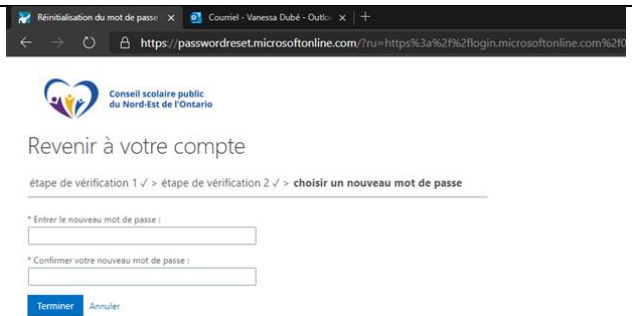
Réinitialisation du mot de passe ×
Courriel - Vanessa Dubé - Outlo ×
+
https://passwordreset.microsoftonline.com/?ru=https%3a%2f%2flogin.microsoftonline.com%2f0

Conseil scolaire public du Nord-Est de l'Ontario

Revenir à votre compte

étape de vérification 1 ✓ > étape de vérification 2 ✓ > choisir un nouveau mot de passe

* Entrer le nouveau mot de passe :

* Confirmer votre nouveau mot de passe :

Terminer Annuler